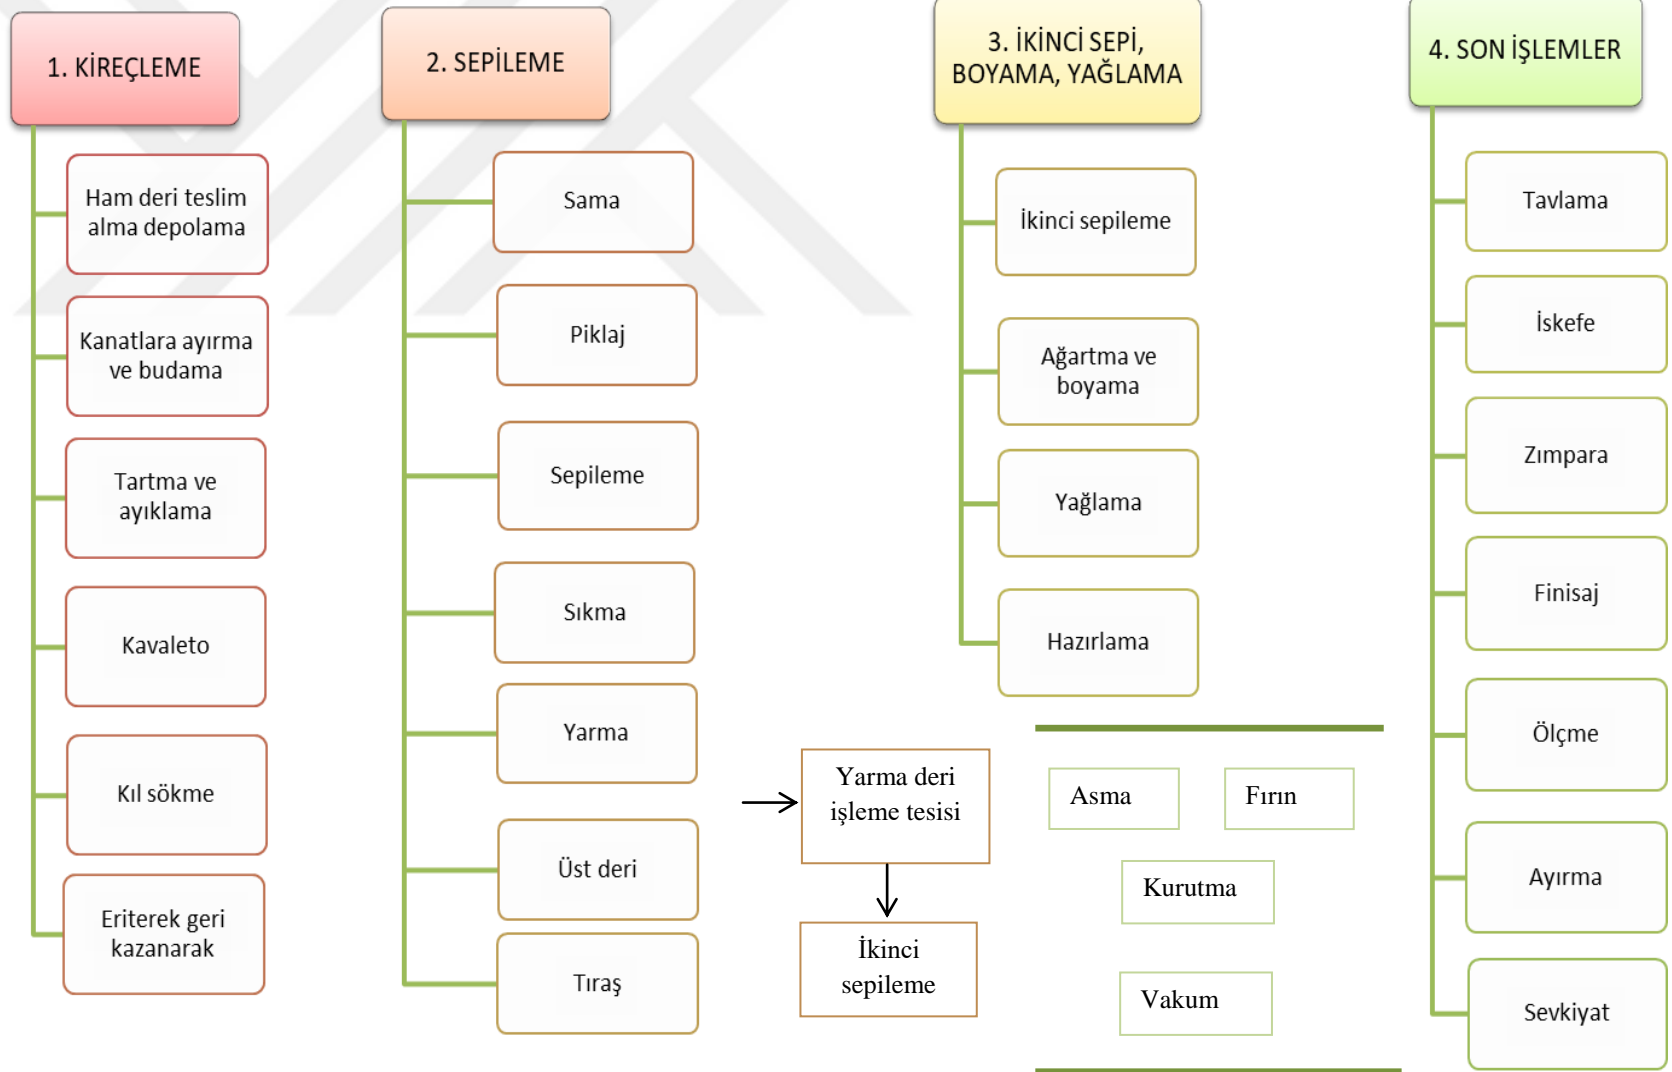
1. KİREÇLEME

Ham deri teslim alma depolama

Kanatlara ayırma ve budama

Tartma ve ayıklama

Kavaleto

Kıl sökme

Eriterek geri kazanarak

2. SEPİLEME

Sama

Piklaj

Sepileme

Sıkma

Yarma

Üst deri

Tıraş

Yarma deri işleme tesisi

İkinci sepileme

3. İKİNCİ SEPİ, BOYAMA, YAĞLAMA

İkinci sepileme

Ağartma ve boyama

Yağlama

Hazırlama

Asma

Fırın

Kurutma

Vakum

4. SON İŞLEMLER

Tavlama

İskefe

Zımpara

Finisaj

Ölçme

Ayırma

Sevkiyat